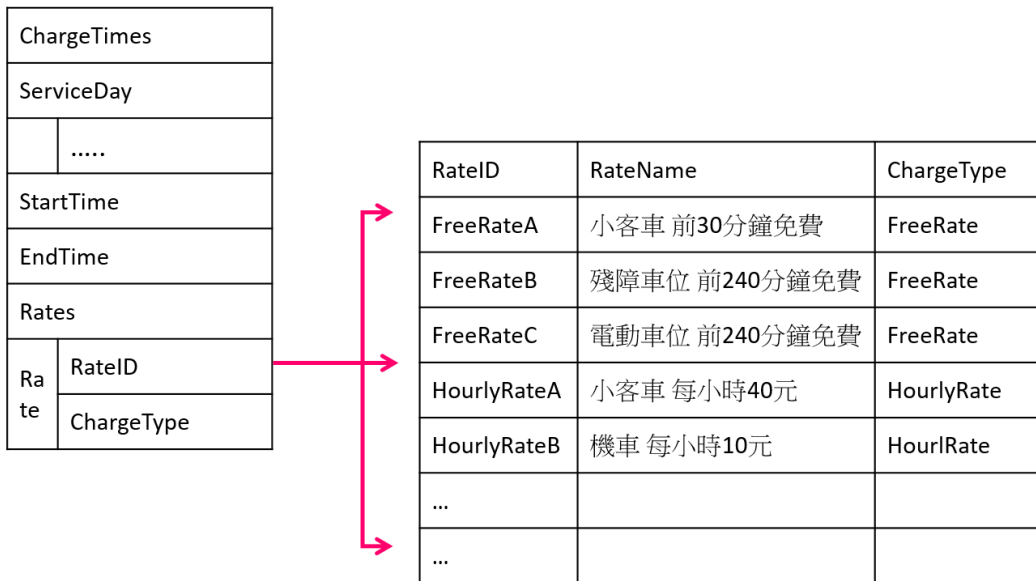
ChargeTimes
ServiceDay
.....
StartTime
EndTime
Rates
Rate RateID
ChargeType

| RateID | RateName | ChargeType |
|---|---|---|
| FreeRateA | 小客車 前30分鐘免費 | FreeRate |
| FreeRateB | 殘障車位 前240分鐘免費 | FreeRate |
| FreeRateC | 電動車位 前240分鐘免費 | FreeRate |
| HourlyRateA | 小客車 每小時40元 | HourlyRate |
| HourlyRateB | 機車 每小時10元 | HourlRate |
| ... | | |
| ... | | |